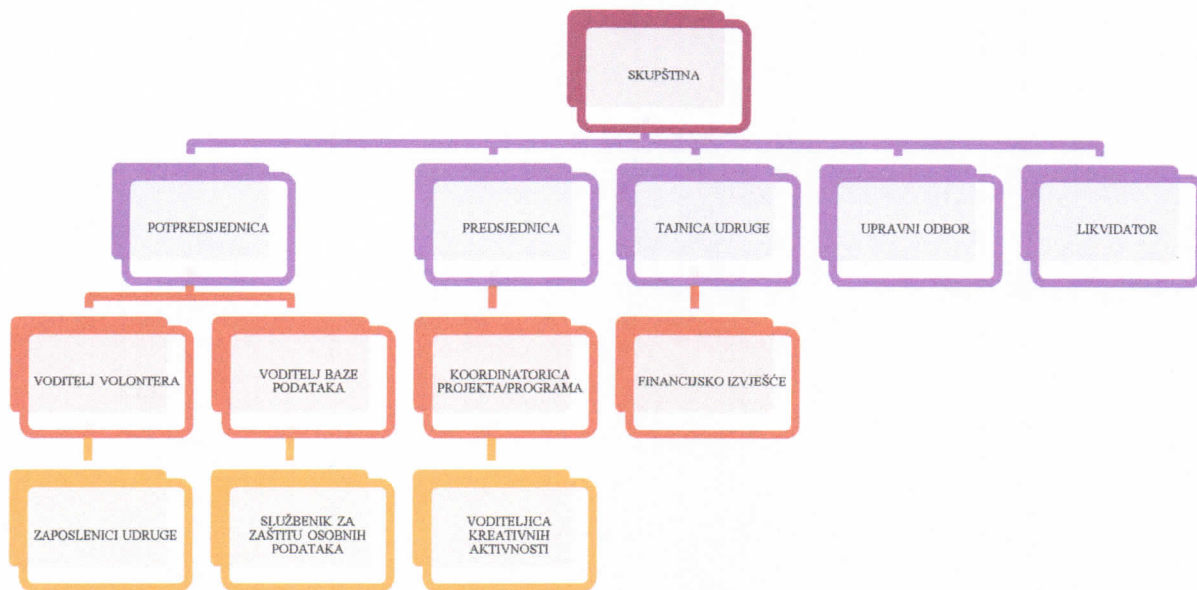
SKUPŠTINA

POTPREDSJEDNICA

PREDSJEDNICA

TAJNICA UDRUGE

UPRAVNI ODBOR

LIKVIDATOR

VODITELJ VOLONTERA

VODITELJ BAZE PODATAKA

KOORDINATORICA PROJEKTA/PROGRAMA

FINANCIJSKO IZVJEŠĆE

ZAPOSLENICI UDRUGE

SLUŽBENIK ZA ZAŠTITU OSOBNIH PODATAKA

VODITELJICA KREATIVNIH AKTIVNOSTI